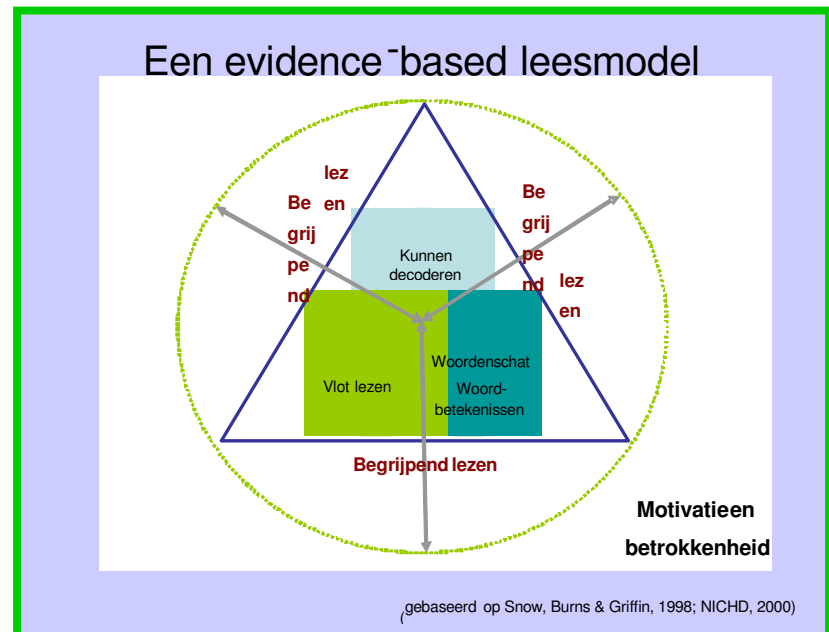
Een evidence-based leesmodel

Be grij pe nd lez en

Be grij pe nd lez en

Kunnen decoderen

Vlot lezen

Woordenschat Woordbetekenissen

Begrijpend lezen

Motivatieen betrokkenheid

(gebaseerd op Snow, Burns & Griffin, 1998; NICHD, 2000)